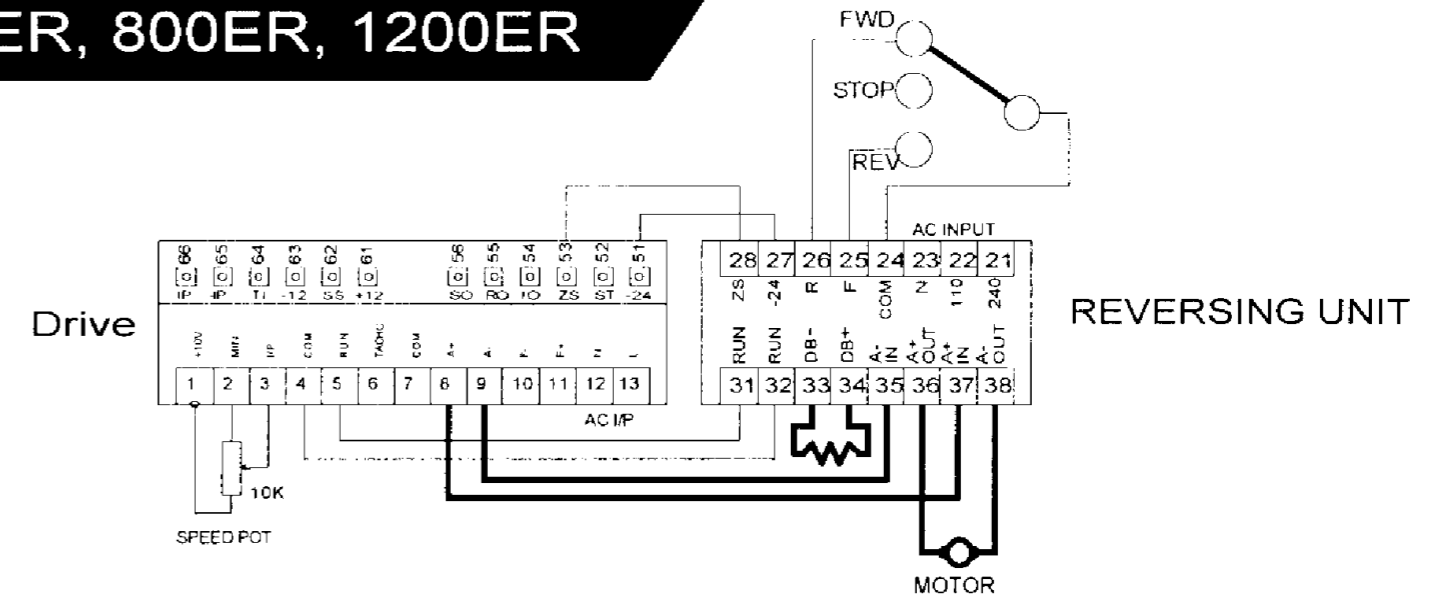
ER, 800ER, 1200ER

FWD
STOP
REV

AC INPUT

Drive

66 65 64 63 62 61
IP IP TI -12 SS +12

56 55 54 53 52 51
SO RO IO ZS ST -24

+10V MIN I/P COM RUN TACHO COM A+ A- F- F+ L N

1 2 3 4 5 6 7 8 9 10 11 12 13

AC I/P

28 27 26 25 24 23 22 21
ZS -24 R F COM N 110 240

RUN RUN DB- DB+ A- IN A+ OUT A+ IN A- OUT

31 32 33 34 35 36 37 38

REVERSING UNIT

10K

SPEED POT

MOTOR